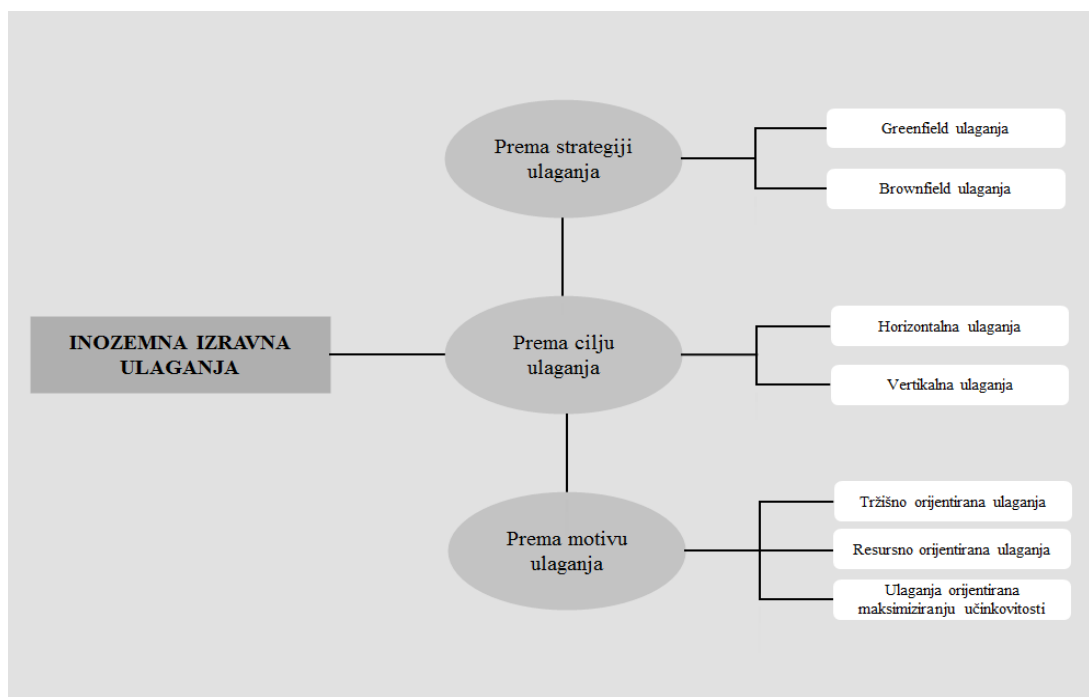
INOZEMNA IZRAVNA ULAGANJA

Prema strategiji ulaganja

Greenfield ulaganja

Brownfield ulaganja

Prema cilju ulaganja

Horizontalna ulaganja

Vertikalna ulaganja

Prema motivu ulaganja

Tržišno orijentirana ulaganja

Resursno orijentirana ulaganja

Ulaganja orijentirana maksimiziranju učinkovitosti